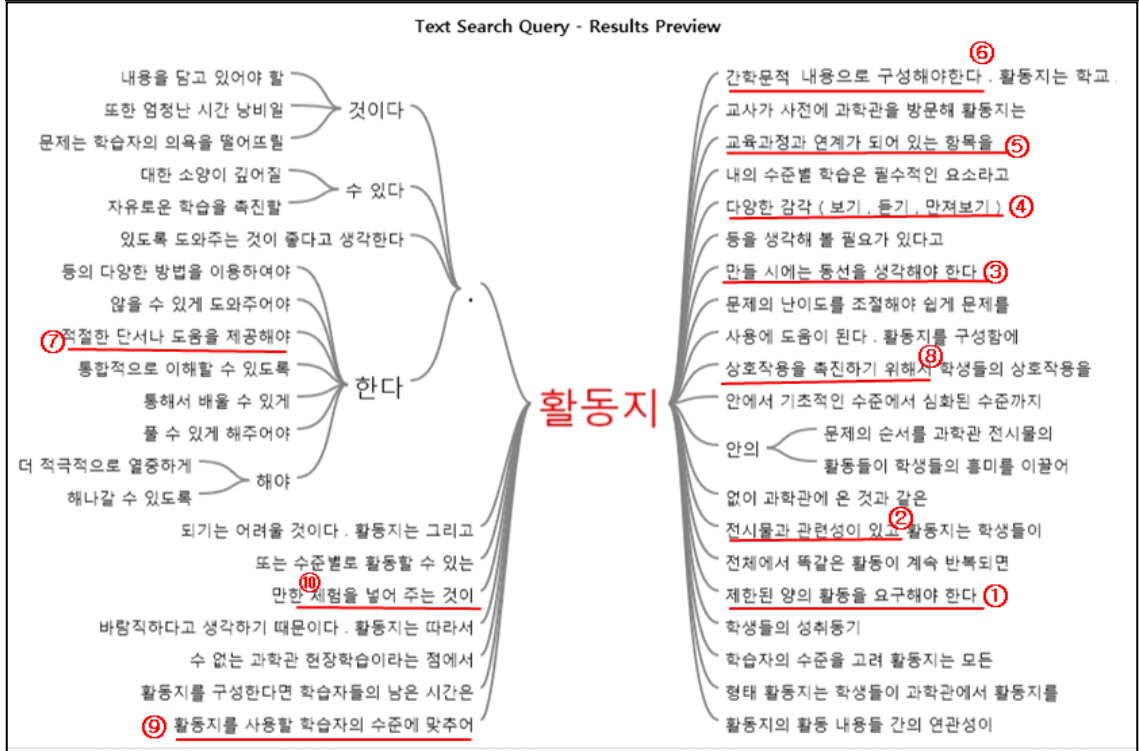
Text Search Query - Results Preview

내용을 담고 있어야 할
또한 엄청난 시간 낭비일
문제는 학습자의 의욕을 떨어뜨릴
것이다
대한 소양이 깊어질
자유로운 학습을 촉진할
수 있다
있도록 도와주는 것이 좋다고 생각한다
등의 다양한 방법을 이용하여야
않을 수 있게 도와주어야
⑦ 적절한 단서나 도움을 제공해야
통합적으로 이해할 수 있도록
통해서 배울 수 있게
풀 수 있게 해주어야
한다
더 적극적으로 열중하게
해나갈 수 있도록
해야
되기는 어려울 것이다 . 활동지는 그리고
또는 수준별로 활동할 수 있는
만한 ⑩ 체험을 넓어 주는 것이
바람직하다고 생각하기 때문이다 . 활동지는 따라서
수 없는 과학관 현장학습이라는 점에서
활동지를 구성한다면 학습자들의 남은 시간은
⑨ 활동지를 사용할 학습자의 수준에 맞추어
.
활동지
⑥
간학문적 내용으로 구성해야한다 . 활동지는 학교 .
교사가 사전에 과학관을 방문해 활동지는
교육과정과 연계가 되어 있는 항목을 ⑤
내의 수준별 학습은 필수적인 요소라고
다양한 감각 ( 보기 , 듣기 , 만져보기 ) ④
등을 생각해 볼 필요가 있다고
만들 시에는 동선을 생각해야 한다 ③
문제의 난이도를 조절해야 쉽게 문제를
사용에 도움이 된다 . 활동지를 구성함에
상호작용을 촉진하기 위해서 ⑧ 학생들의 상호작용을
안에서 기초적인 수준에서 심화된 수준까지
안의
문제의 순서를 과학관 전시물의
활동들이 학생들의 흥미를 이끌어
없이 과학관에 온 것과 같은
전시물과 관련성이 있고 ② 활동지는 학생들이
전체에서 똑같은 활동이 계속 반복되면
제한된 양의 활동을 요구해야 한다 ①
학생들의 성취동기
학습자의 수준을 고려 활동지는 모든
형태 활동지는 학생들이 과학관에서 활동지를
활동지의 활동 내용들 간의 연관성이